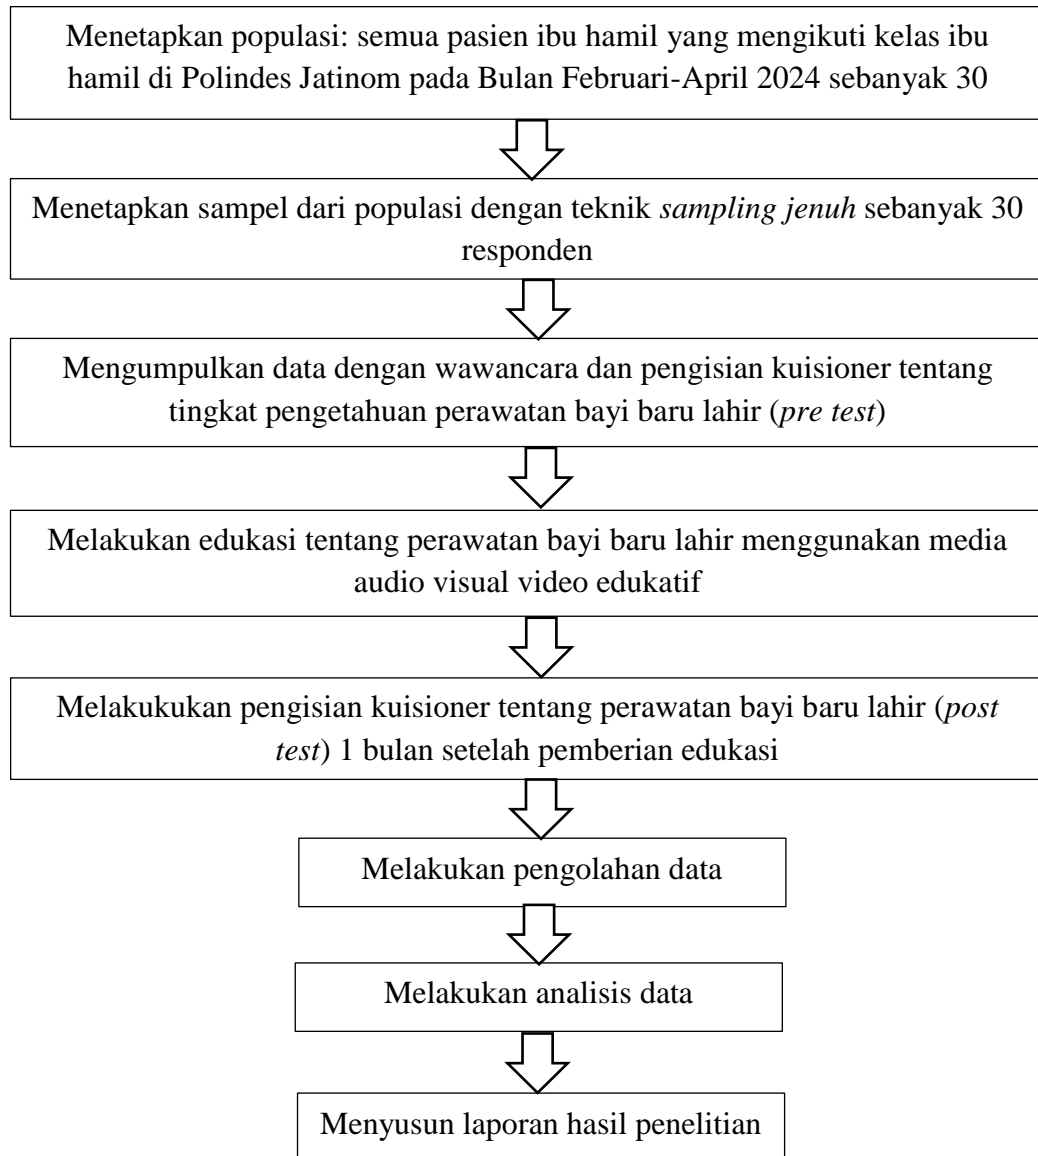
Menetapkan populasi: semua pasien ibu hamil yang mengikuti kelas ibu hamil di Polindes Jatinom pada Bulan Februari-April 2024 sebanyak 30

Menetapkan sampel dari populasi dengan teknik *sampling jenuh* sebanyak 30 responden

Mengumpulkan data dengan wawancara dan pengisian kuisioner tentang tingkat pengetahuan perawatan bayi baru lahir (*pre test*)

Melakukan edukasi tentang perawatan bayi baru lahir menggunakan media audio visual video edukatif

Melakukukan pengisian kuisioner tentang perawatan bayi baru lahir (*post test*) 1 bulan setelah pemberian edukasi

Melakukan pengolahan data

Melakukan analisis data

Menyusun laporan hasil penelitian